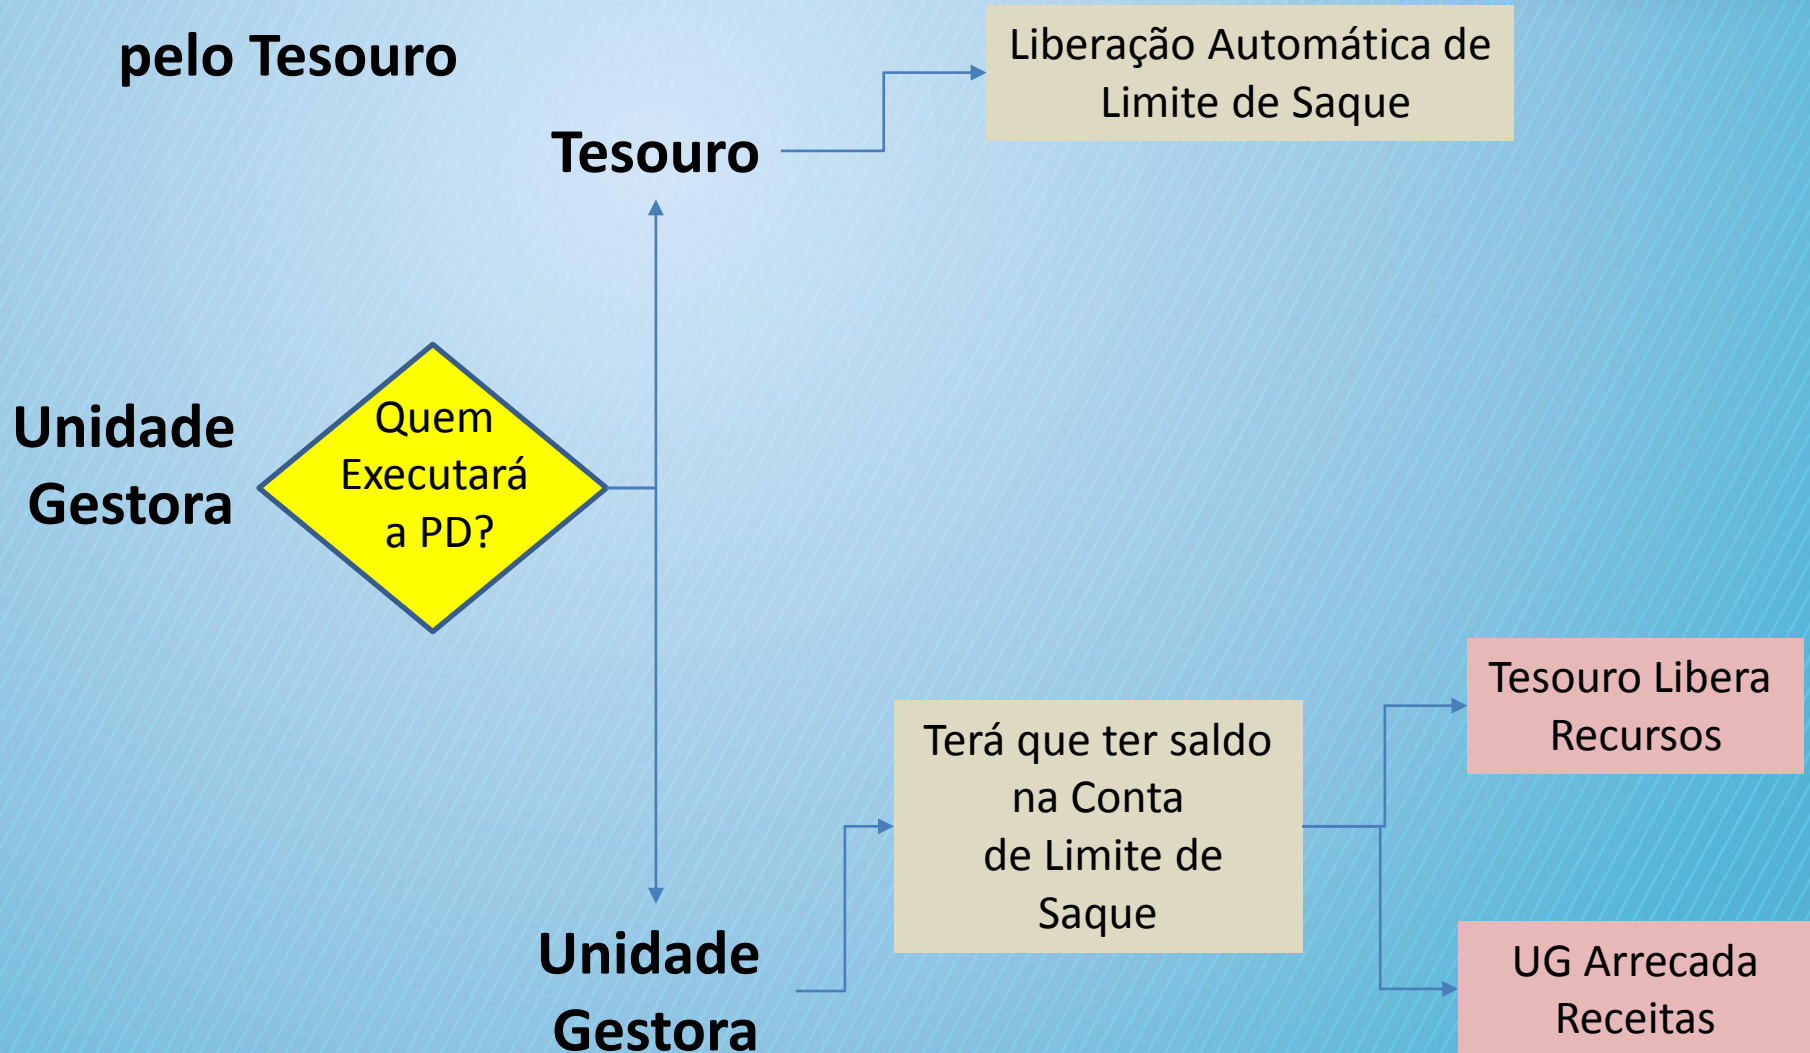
pelo Tesouro

Liberação Automática de Limite de Saque

Tesouro

Unidade Gestora

Quem Executará a PD?

Tesouro Libera Recursos

Terá que ter saldo na Conta de Limite de Saque

Unidade Gestora

UG Arrecada Receitas